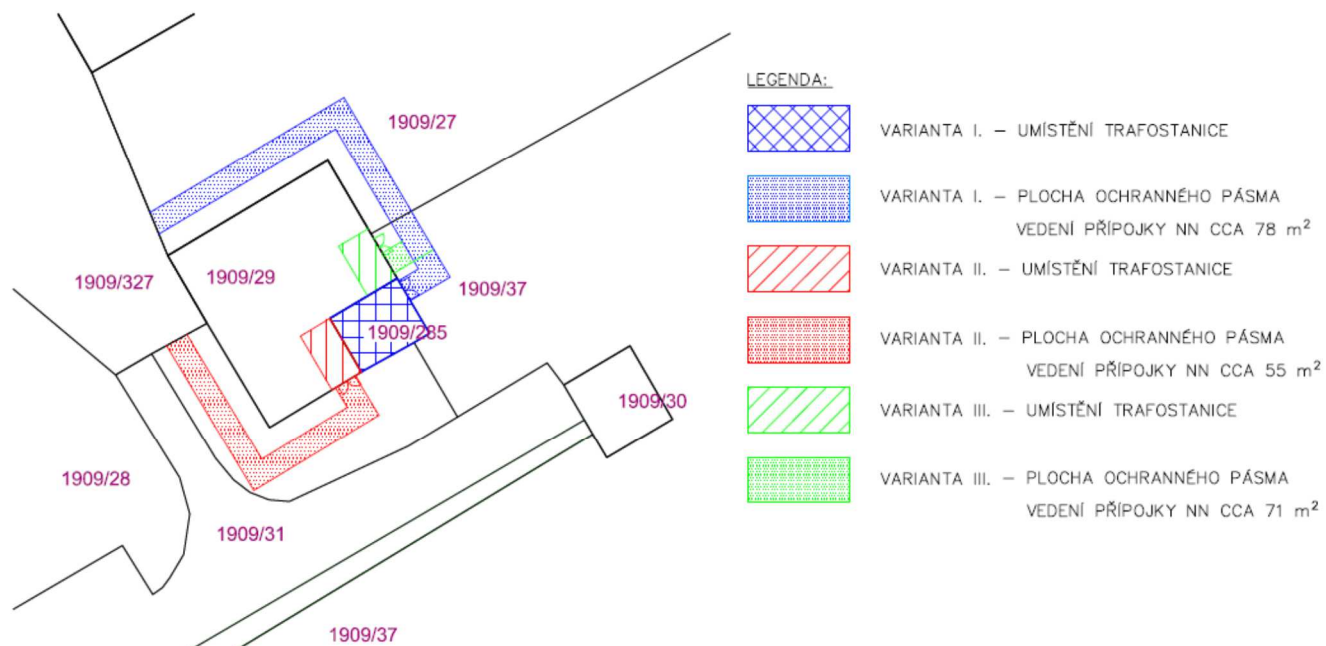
1909/27

1909/327

1909/29

1909/37

1909/285

1909/30

1909/28

1909/31

1909/37

LEGENDA:

VARIANTA I. – UMÍSTĚNÍ TRAFOSTANICE

VARIANTA I. – PLOCHA OCHRANNÉHO PÁSMA VEDENÍ PŘÍPOJKY NN CCA 78 $m^2$

VARIANTA II. – UMÍSTĚNÍ TRAFOSTANICE

VARIANTA II. – PLOCHA OCHRANNÉHO PÁSMA VEDENÍ PŘÍPOJKY NN CCA 55 $m^2$

VARIANTA III. – UMÍSTĚNÍ TRAFOSTANICE

VARIANTA III. – PLOCHA OCHRANNÉHO PÁSMA VEDENÍ PŘÍPOJKY NN CCA 71 $m^2$